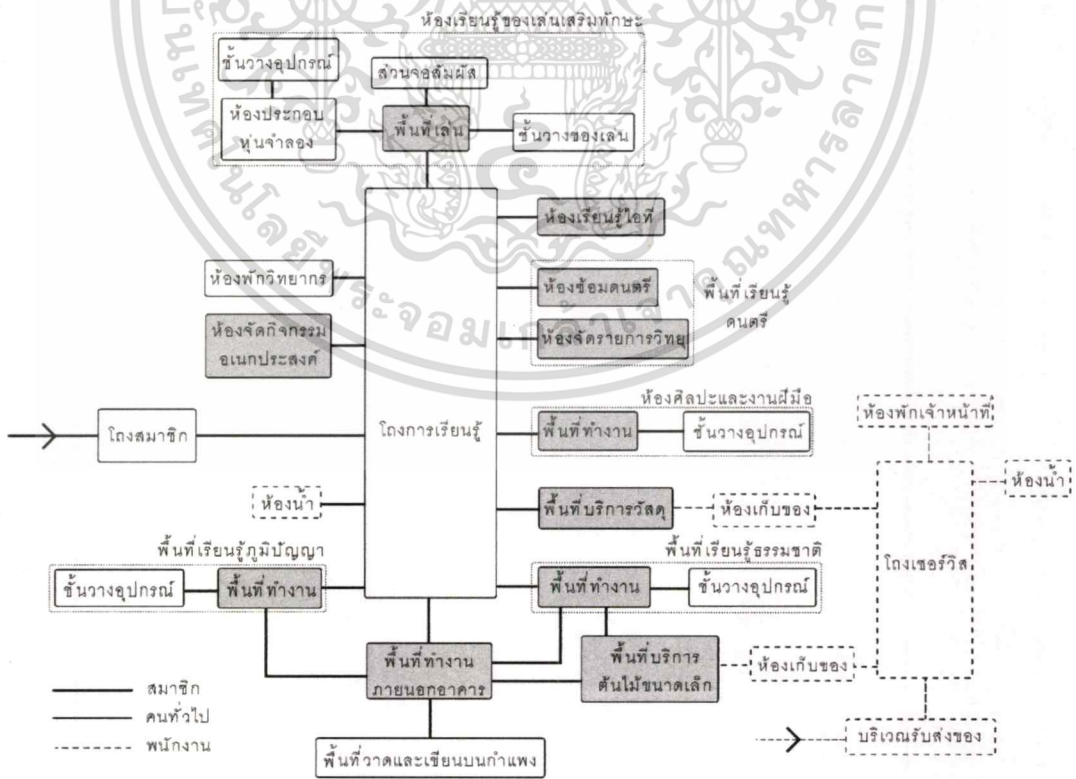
ห้องเรียนรู้ของเล่นเสริมทักษะ
ชั้นวางอุปกรณ์
ส่วนจอสัมผัส
ห้องประกอบหุ่นจำลอง
พื้นที่เล่น
ชั้นวางของเล่น
ห้องเรียนรู้ไอที
ห้องพักวิทยากร
ห้องซ้อมดนตรี
พื้นที่เรียนรู้ดนตรี
ห้องจัดกิจกรรมอเนกประสงค์
ห้องจัดรายการวิทยุ
ห้องศิลปะและงานฝีมือ
ห้องพักเจ้าหน้าที่
โถงสมาชิก
โถงการเรียนรู้
พื้นที่ทำงาน
ชั้นวางอุปกรณ์
ห้องน้ำ
ห้องน้ำ
พื้นที่บริการวัสดุ
ห้องเก็บของ
พื้นที่เรียนรู้ภูมิปัญญา
พื้นที่เรียนรู้ธรรมชาติ
โถงเซอร์วิส
ชั้นวางอุปกรณ์
พื้นที่ทำงาน
พื้นที่ทำงาน
ชั้นวางอุปกรณ์
พื้นที่ทำงานภายนอกอาคาร
พื้นที่บริการต้นไม้ขนาดเล็ก
ห้องเก็บของ
สมาชิก
คนทั่วไป
พนักงาน
บริเวณรับส่งของ
พื้นที่วาดและเขียนบนกำแพง